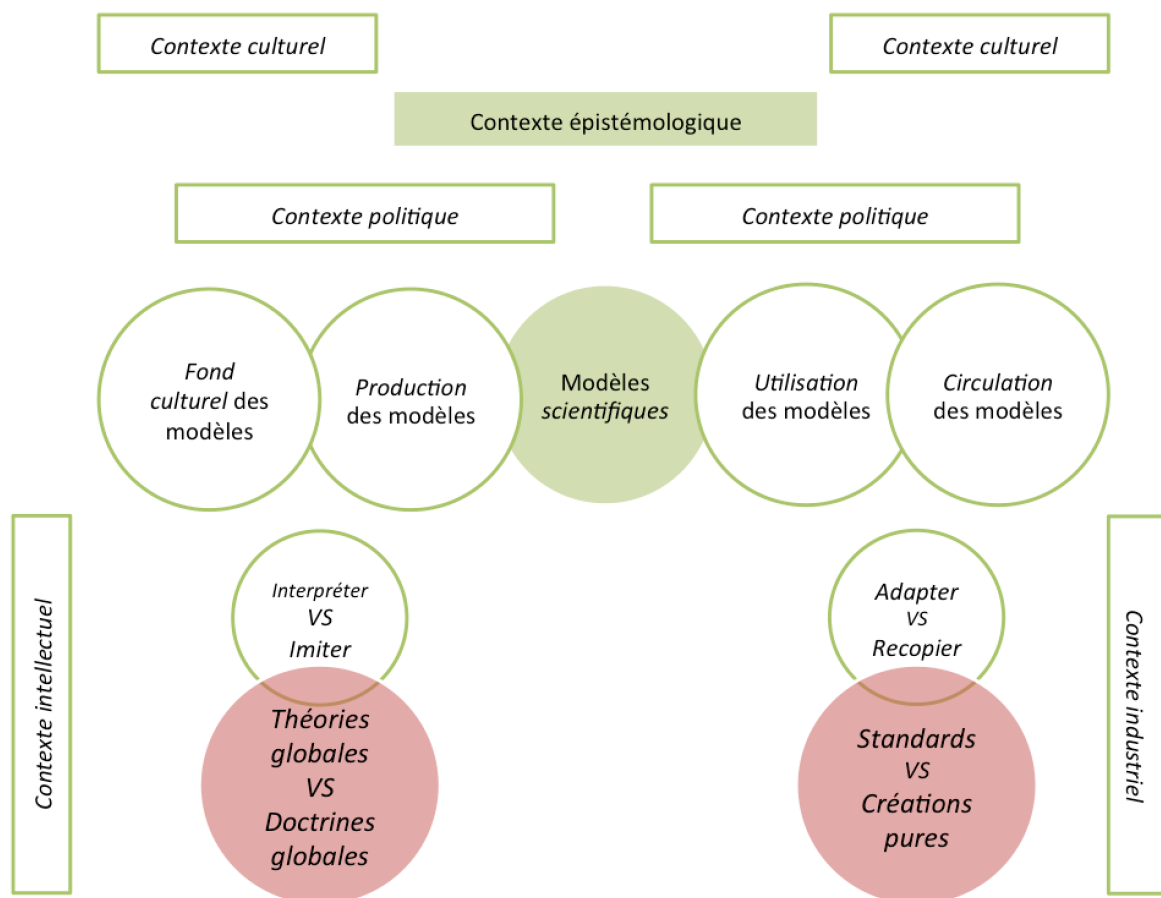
Contexte culturel

Contexte culturel

Contexte épistémologique

Contexte politique

Contexte politique

Fond culturel des modèles

Production des modèles

Modèles scientifiques

Utilisation des modèles

Circulation des modèles

Contexte intellectuel

Interpréter VS Imiter

Théories globales VS Doctrines globales

Adapter VS Recopier

Standards VS Créations pures

Contexte industriel